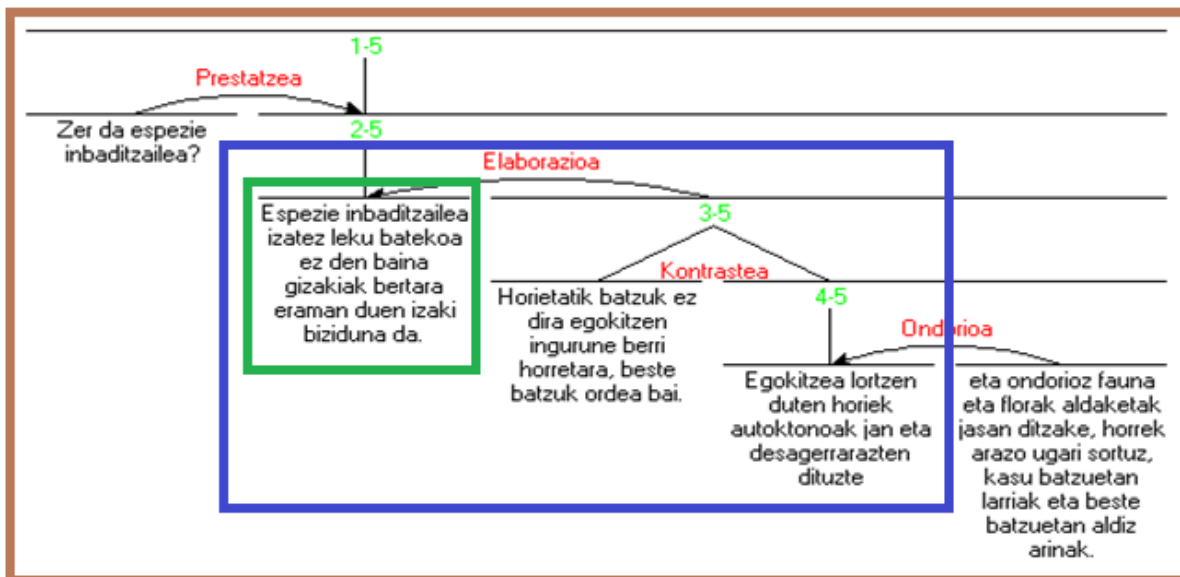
1-5

Prestatzea

Zer da espezie inbaditzailea?

2-5

Elaborazioa

Espezie inbaditzailea izatez leku batekoa ez den baina gizakiak bertara eraman duen izaki biziduna da.

3-5

Kontrastea

Horietatik batzuk ez dira egokitzen ingurune berri horretara, beste batzuk ordea bai.

4-5

Ondorioa

Egokitzea lortzen duten horiek autoktonoak jan eta desagerrarazten dituzte

eta ondorioz fauna eta florak aldaketak jasan ditzake, horrek arazo ugari sortuz, kasu batzuetan larriak eta beste batzuetan aldiz arinak.